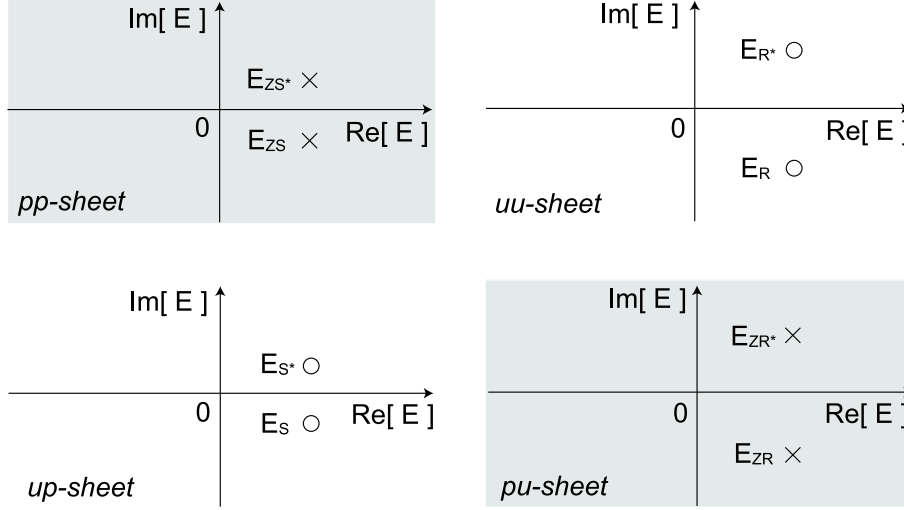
Im[ E ]

$E_{ZS^*}$ ×

0

$E_{ZS}$ ×

Re[ E ]

pp-sheet

Im[ E ]

$E_{R^*}$ ○

0

Re[ E ]

$E_R$ ○

uu-sheet

Im[ E ]

$E_{S^*}$ ○

0

$E_S$ ○

Re[ E ]

up-sheet

Im[ E ]

$E_{ZR^*}$ ×

0

Re[ E ]

$E_{ZR}$ ×

pu-sheet